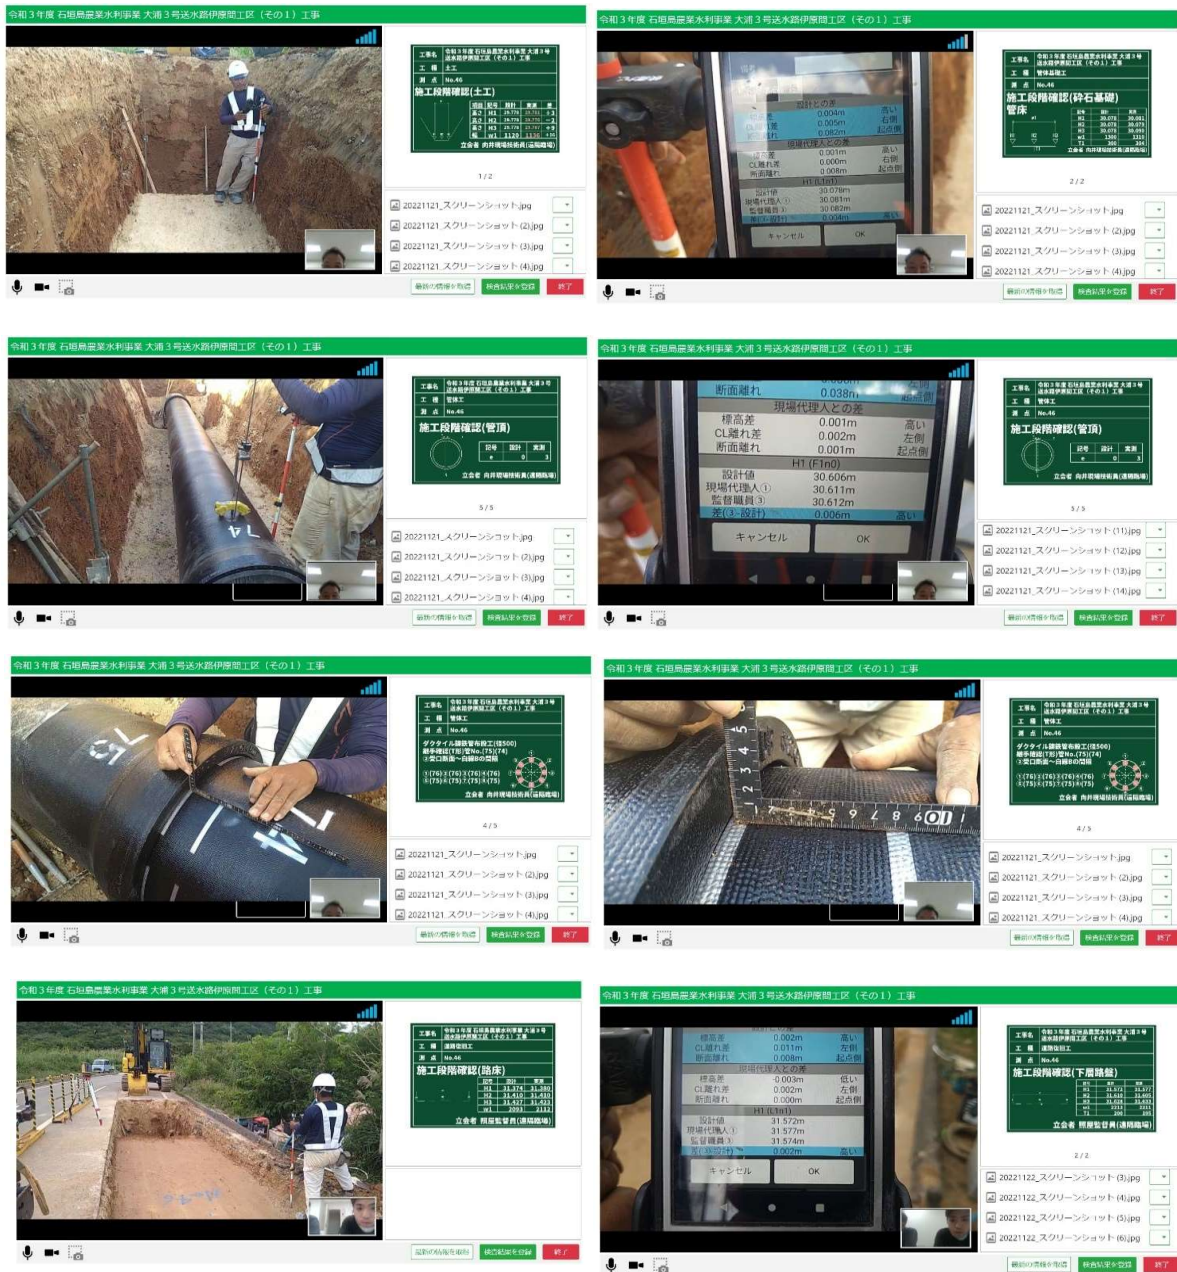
令和３年度 石垣島農業水利事業 大浦３号送水路伊原間工区（その１）工事

工事名 令和３年度 石垣島農業水利事業 大浦３号送水路伊原間工区（その１）工事
工種 土工
測点 No.46
施工段階確認(土工)
立会者 向井現場技術員(道路職場)

1 / 2

20221121_スクリーンショット.jpg
20221121_スクリーンショット (2).jpg
20221121_スクリーンショット (3).jpg
20221121_スクリーンショット (4).jpg

最新の情報を取得　検査結果を登録　終了

令和３年度 石垣島農業水利事業 大浦３号送水路伊原間工区（その１）工事

設計との差
0.004m 高い
0.005m 右側
0.082m 起点側
現場代理人との差
標高差 0.001m 高い
CL離れ差 0.000m 右側
断面離れ 0.008m 起点側
H1 (B1n0)
設計値 30.078m
現場代理人① 30.081m
監督職員③ 30.082m
0.004m 高い
キャンセル　OK

工事名 令和３年度 石垣島農業水利事業 大浦３号送水路伊原間工区（その１）工事
工種 管体基礎工
測点 No.46
施工段階確認(砕石基礎)
管床
立会者 向井現場技術員(道路職場)

2 / 2

20221121_スクリーンショット.jpg
20221121_スクリーンショット (2).jpg
20221121_スクリーンショット (3).jpg
20221121_スクリーンショット (4).jpg

最新の情報を取得　検査結果を登録　終了

令和３年度 石垣島農業水利事業 大浦３号送水路伊原間工区（その１）工事

工事名 令和３年度 石垣島農業水利事業 大浦３号送水路伊原間工区（その１）工事
工種 管体工
測点 No.46
施工段階確認(管頂)
立会者 向井現場技術員(道路職場)

5 / 5

20221121_スクリーンショット.jpg
20221121_スクリーンショット (2).jpg
20221121_スクリーンショット (3).jpg
20221121_スクリーンショット (4).jpg

最新の情報を取得　検査結果を登録　終了

令和３年度 石垣島農業水利事業 大浦３号送水路伊原間工区（その１）工事

断面離れ 0.038m
現場代理人との差
標高差 0.001m 高い
CL離れ差 0.002m 左側
断面離れ 0.001m 起点側
H1 (F1n0)
設計値 30.606m
現場代理人① 30.611m
監督職員③ 30.612m
差(③-設計) 0.006m 高い
キャンセル　OK

工事名 令和３年度 石垣島農業水利事業 大浦３号送水路伊原間工区（その１）工事
工種 管体工
測点 No.46
施工段階確認(管頂)
立会者 向井現場技術員(道路職場)

5 / 5

20221121_スクリーンショット (11).jpg
20221121_スクリーンショット (12).jpg
20221121_スクリーンショット (13).jpg
20221121_スクリーンショット (14).jpg

最新の情報を取得　検査結果を登録　終了

令和３年度 石垣島農業水利事業 大浦３号送水路伊原間工区（その１）工事

工事名 令和３年度 石垣島農業水利事業 大浦３号送水路伊原間工区（その１）工事
工種 管体工
測点 No.46
ダクタイル鋳鉄管布設工(径500)
立会者 向井現場技術員(道路職場)

4 / 5

20221121_スクリーンショット.jpg
20221121_スクリーンショット (2).jpg
20221121_スクリーンショット (3).jpg
20221121_スクリーンショット (4).jpg

最新の情報を取得　検査結果を登録　終了

令和３年度 石垣島農業水利事業 大浦３号送水路伊原間工区（その１）工事

工事名 令和３年度 石垣島農業水利事業 大浦３号送水路伊原間工区（その１）工事
工種 管体工
測点 No.46
ダクタイル鋳鉄管布設工(径500)
立会者 向井現場技術員(道路職場)

4 / 5

20221121_スクリーンショット.jpg
20221121_スクリーンショット (2).jpg
20221121_スクリーンショット (3).jpg
20221121_スクリーンショット (4).jpg

最新の情報を取得　検査結果を登録　終了

令和３年度 石垣島農業水利事業 大浦３号送水路伊原間工区（その１）工事

工事名 令和３年度 石垣島農業水利事業 大浦３号送水路伊原間工区（その１）工事
工種 道路復旧工
測点 No.46
施工段階確認(路床)
立会者 照屋監督員(道路職場)

最新の情報を取得　検査結果を登録　終了

令和３年度 石垣島農業水利事業 大浦３号送水路伊原間工区（その１）工事

標高差 0.002m 高い
CL離れ差 0.011m 左側
断面離れ 0.008m 起点側
現場代理人との差
標高差 -0.003m 低い
CL離れ差 0.002m 左側
断面離れ 0.000m 起点側
H1 (L1n1)
設計値 31.572m
現場代理人① 31.577m
監督職員③ 31.574m
0.002m 高い
キャンセル　OK

工事名 令和３年度 石垣島農業水利事業 大浦３号送水路伊原間工区（その１）工事
工種 道路復旧工
測点 No.46
施工段階確認(下層路盤)
立会者 照屋監督員(道路職場)

2 / 2

20221122_スクリーンショット (3).jpg
20221122_スクリーンショット (4).jpg
20221122_スクリーンショット (5).jpg
20221122_スクリーンショット (6).jpg

最新の情報を取得　検査結果を登録　終了